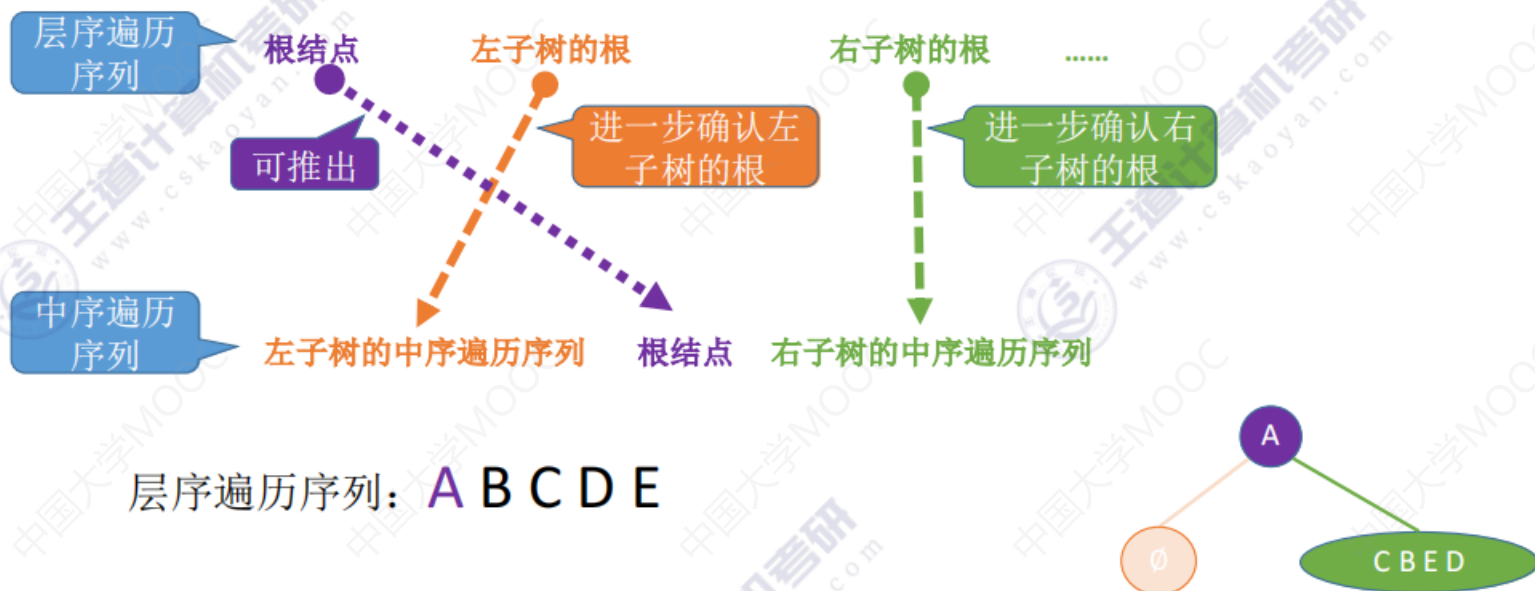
层序遍历序列

根结点

左子树的根

右子树的根

......

可推出

进一步确认左子树的根

进一步确认右子树的根

中序遍历序列

左子树的中序遍历序列

根结点

右子树的中序遍历序列

层序遍历序列：A B C D E

A

Ø

C B E D

王道计算机考研 www.cskaoyan.com 中国大学MOOC